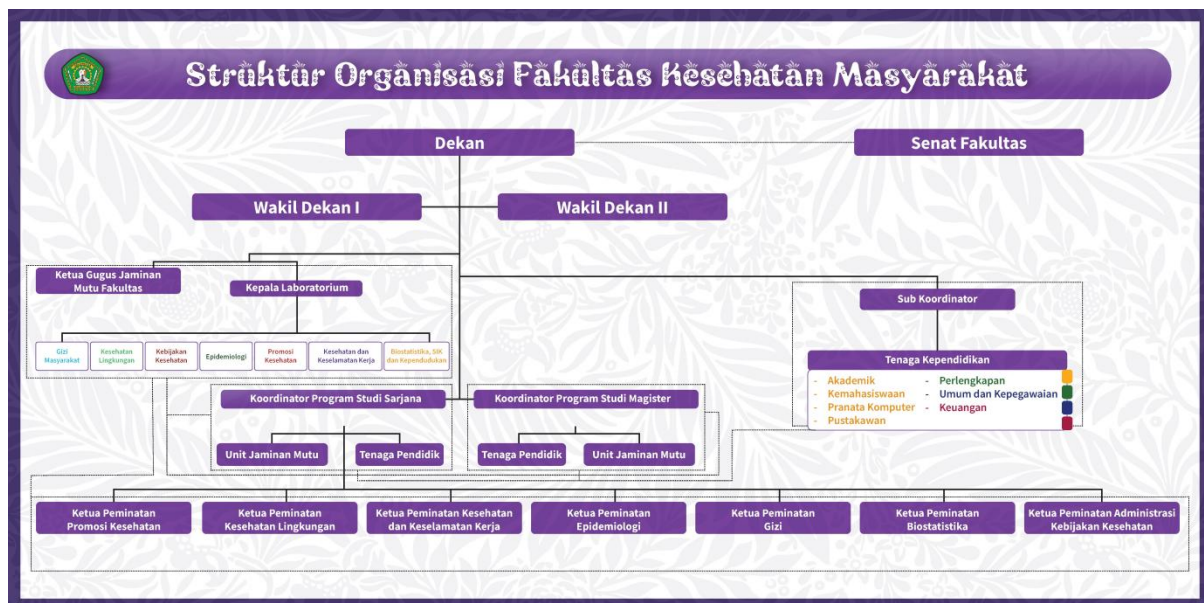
Struktur Organisasi Fakultas Kesehatan Masyarakat

Dekan

Senat Fakultas

Wakil Dekan I

Wakil Dekan II

Ketua Gugus Jaminan Mutu Fakultas

Kepala Laboratorium

Gizi Masyarakat

Kesehatan Lingkungan

Kebijakan Kesehatan

Epidemiologi

Promosi Kesehatan

Kesehatan dan Keselamatan Kerja

Biostatistika, SIK dan Kependudukan

Sub Koordinator

Tenaga Kependidikan

- Akademik
- Kemahasiswaan
- Pranata Komputer
- Pustakawan
- Perlengkapan
- Umum dan Kepegawaian
- Keuangan

Koordinator Program Studi Sarjana

Koordinator Program Studi Magister

Unit Jaminan Mutu

Tenaga Pendidik

Tenaga Pendidik

Unit Jaminan Mutu

Ketua Peminatan Promosi Kesehatan

Ketua Peminatan Kesehatan Lingkungan

Ketua Peminatan Kesehatan dan Keselamatan Kerja

Ketua Peminatan Epidemiologi

Ketua Peminatan Gizi

Ketua Peminatan Biostatistika

Ketua Peminatan Administrasi Kebijakan Kesehatan